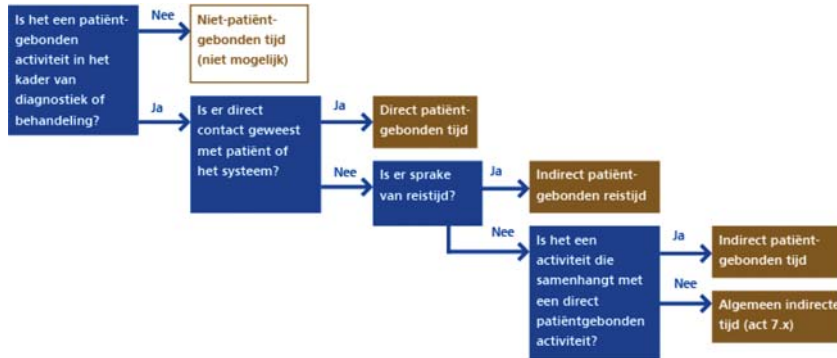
Is het een patiëntgebonden activiteit in het kader van diagnostiek of behandeling?

Nee

Niet-patiëntgebonden tijd (niet mogelijk)

Ja

Is er direct contact geweest met patiënt of het systeem?

Ja

Direct patiëntgebonden tijd

Nee

Is er sprake van reistijd?

Ja

Indirect patiëntgebonden reistijd

Nee

Is het een activiteit die samenhangt met een direct patiëntgebonden activiteit?

Ja

Indirect patiëntgebonden tijd

Nee

Algemeen indirecte tijd (act 7.x)